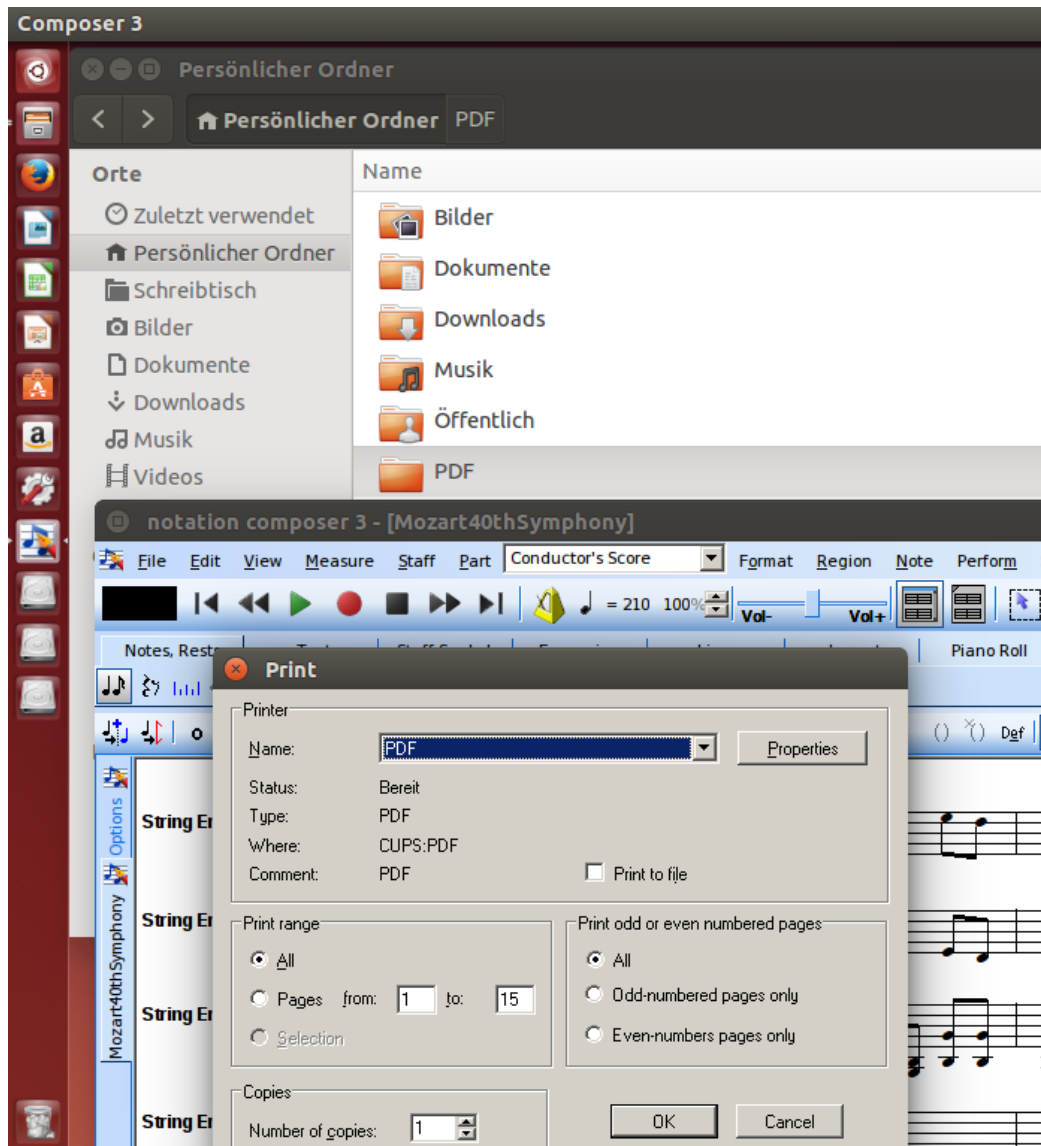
Composer 3

Persönlicher Ordner

Persönlicher Ordner PDF

Orte
Zuletzt verwendet
Persönlicher Ordner
Schreibtisch
Bilder
Dokumente
Downloads
Musik
Videos

Name
Bilder
Dokumente
Downloads
Musik
Öffentlich
PDF

notation composer 3 - [Mozart40thSymphony]

File Edit View Measure Staff Part Conductor's Score Format Region Note Perform

= 210 100% Vol- Vol+

Notes, Rests Piano Roll

Def

Options
Mozart40thSymphony

String En
String En
String En
String En

Print

Printer
Name: PDF Properties
Status: Bereit
Type: PDF
Where: CUPS:PDF
Comment: PDF
Print to file

Print range
All
Pages from: 1 to: 15
Selection

Print odd or even numbered pages
All
Odd-numbered pages only
Even-numbers pages only

Copies
Number of copies: 1

OK Cancel